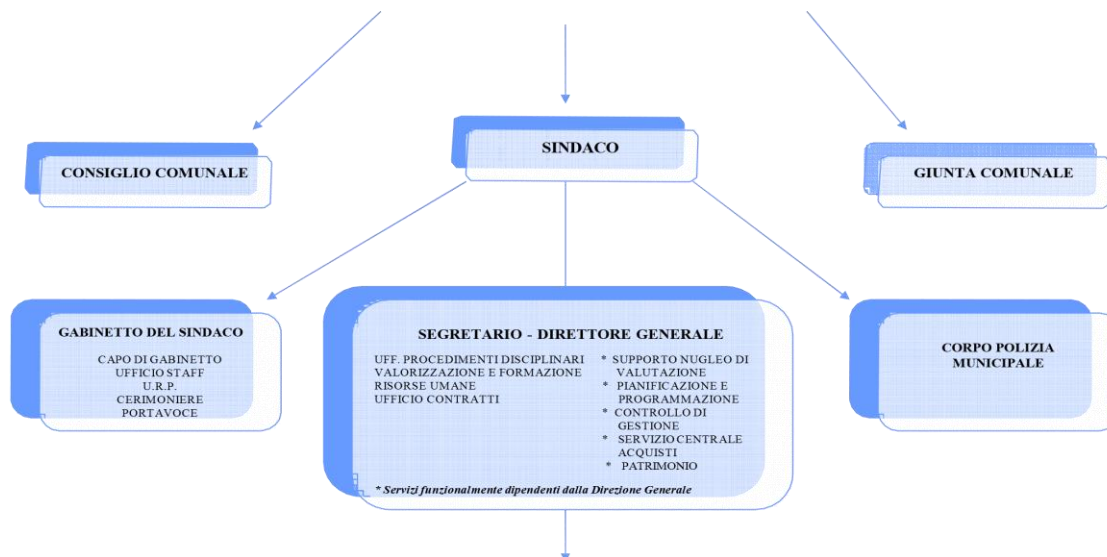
SINDACO

CONSIGLIO COMUNALE

GIUNTA COMUNALE

GABINETTO DEL SINDACO

CAPO DI GABINETTO
UFFICIO STAFF
U.R.P.
CERIMONIERE
PORTAVOCE

SEGRETARIO - DIRETTORE GENERALE

UFF. PROCEDIMENTI DISCIPLINARI
VALORIZZAZIONE E FORMAZIONE RISORSE UMANE
UFFICIO CONTRATTI

* SUPPORTO NUGLEO DI VALUTAZIONE
* PIANIFICAZIONE E PROGRAMMAZIONE
* CONTROLLO DI GESTIONE
* SERVIZIO CENTRALE ACQUISTI
* PATRIMONIO

* Servizi funzionalmente dipendenti dalla Direzione Generale

CORPO POLIZIA MUNICIPALE